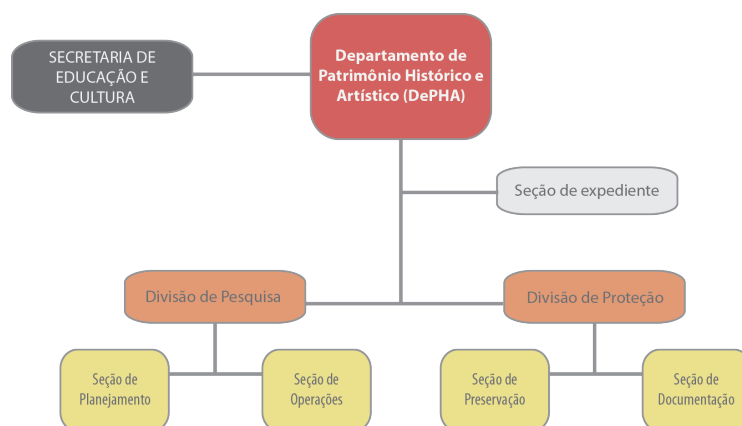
SECRETARIA DE EDUCAÇÃO E CULTURA

Departamento de Patrimônio Histórico e Artístico (DePHA)

Seção de expediente

Divisão de Pesquisa

Divisão de Proteção

Seção de Planejamento

Seção de Operações

Seção de Preservação

Seção de Documentação